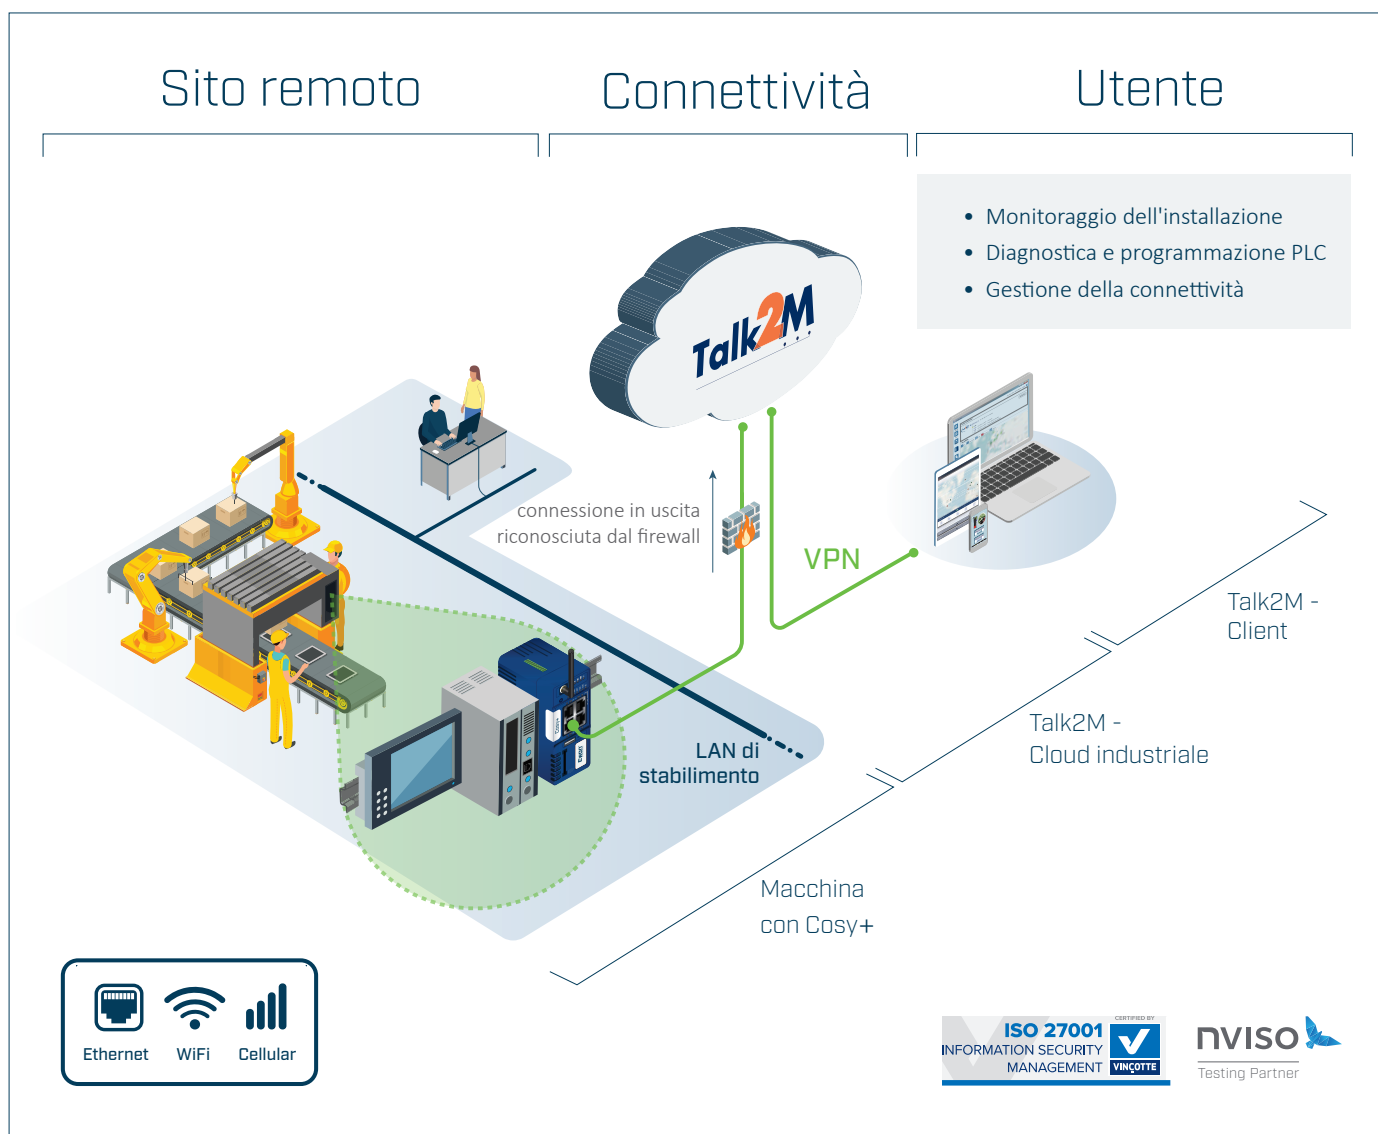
Sito remoto

Connettività

Utente

• Monitoraggio dell'installazione
• Diagnostica e programmazione PLC
• Gestione della connettività

Talk2M

connessione in uscita riconosciuta dal firewall

VPN

LAN di stabilimento

Talk2M - Client

Talk2M - Cloud industriale

Macchina con Cosy+

Ethernet WiFi Cellular

ISO 27001
INFORMATION SECURITY MANAGEMENT
CERTIFIED BY
VINÇOTTE

nviso
Testing Partner